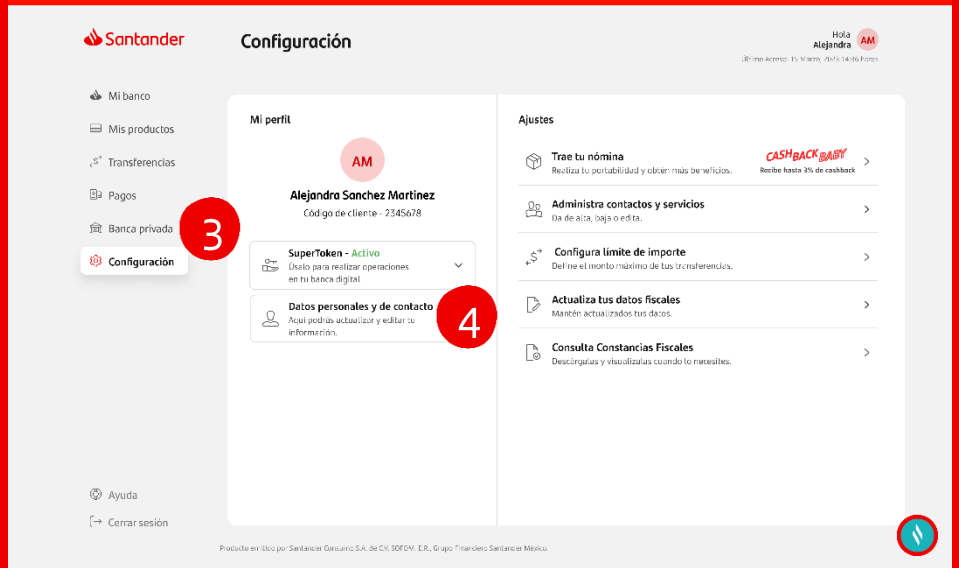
Santander

Configuración

Hola
Alejandra
AM
Último Acceso: 15 Marzo, 2025 14:16 horas

Mi banco
Mis productos
Transferencias
Pagos
Banca privada
3
Configuración

Mi perfil

AM
Alejandra Sanchez Martinez
Código de cliente - 2345678

SuperToken - Activo
Úsalo para realizar operaciones en tu banca digital

Datos personales y de contacto
Aquí podrás actualizar y editar tu información.
4

Ajustes

Trae tu nómina
Realiza tu portabilidad y obtén más beneficios.
CASHBACK BABY
Recibe hasta 3% de cashback

Administra contactos y servicios
Da de alta, baja o edita.

Configura límite de importe
Define el monto máximo de tus transferencias.

Actualiza tus datos fiscales
Mantén actualizados tus datos.

Consulta Constancias Fiscales
Descárgalas y visualízalas cuando lo necesites.

Ayuda
Cerrar sesión

Producto emitido por Santander Consumo S.A. de C.V. SOFOM, E.R., Grupo Financiero Santander México.